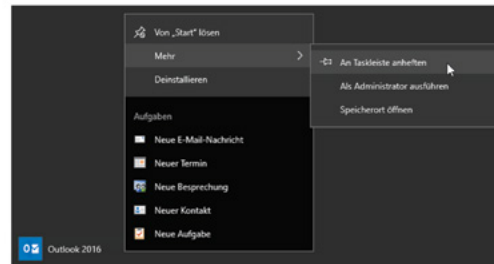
Von „Start" lösen
Mehr
Deinstallieren
Aufgaben
Neue E-Mail-Nachricht
Neuer Termin
Neue Besprechung
Neuer Kontakt
Neue Aufgabe
Outlook 2016
An Taskleiste anheften
Als Administrator ausführen
Speicherort öffnen